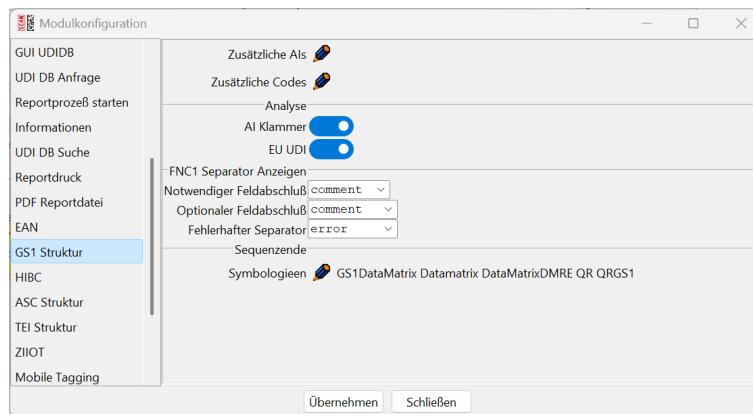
Modulkonfiguration

GUI UDIDB
UDI DB Anfrage
Reportprozeß starten
Informationen
UDI DB Suche
Reportdruck
PDF Reportdatei
EAN
GS1 Struktur
HIBC
ASC Struktur
TEI Struktur
ZIIOT
Mobile Tagging

Zusätzliche AIs
Zusätzliche Codes
Analyse
AI Klammer
EU UDI
FNC1 Separator Anzeigen
Notwendiger Feldabschluß comment
Optionaler Feldabschluß comment
Fehlerhafter Separator error
Sequenzende
Symbologieen GS1DataMatrix Datamatrix DataMatrixDMRE QR QRGS1

Übernehmen Schließen